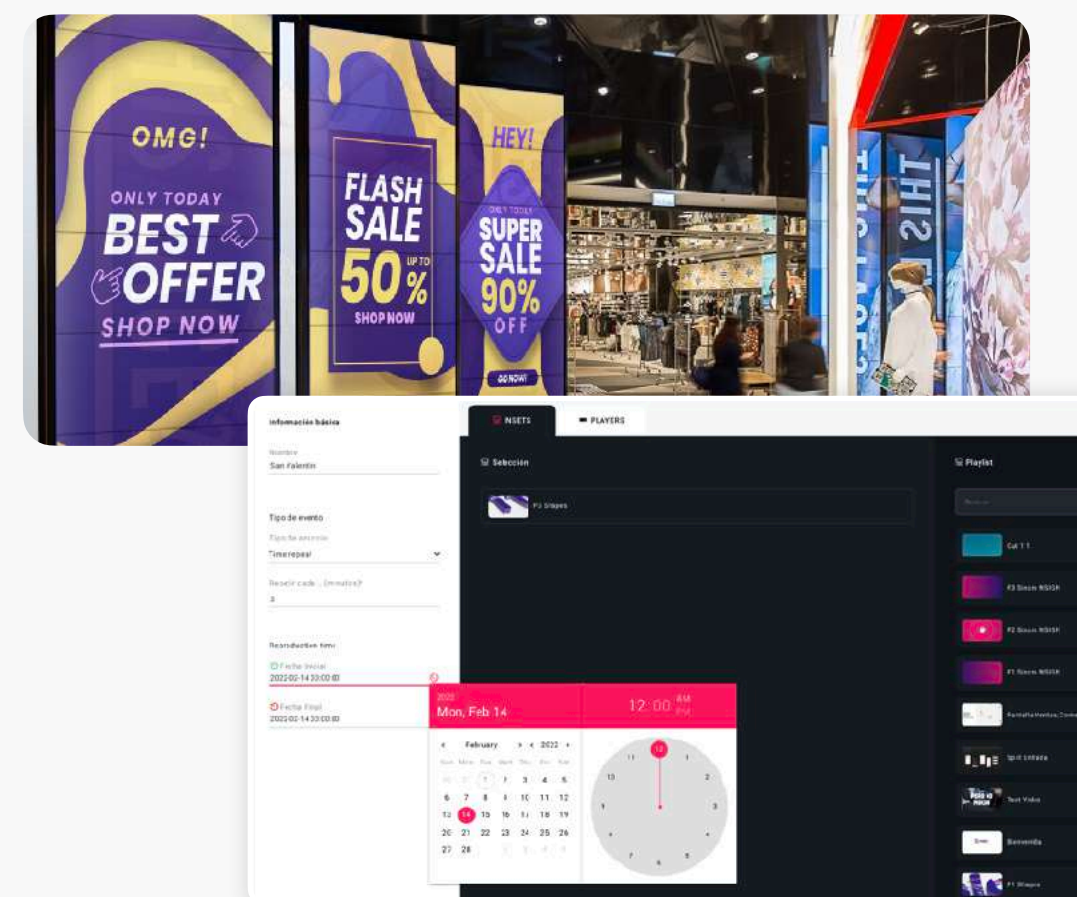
OMG!
ONLY TODAY
BEST
OFFER
SHOP NOW

FLASH SALE
50%
UP TO
SHOP NOW

HEY!
ONLY TODAY
SUPER SALE
90%
OFF
GO NOW!

THIS IS

Información básica
Nombre
San Valentín
Tipo de evento
Tipo de evento
Time repeat
Repetir cada ... (minutos)
3
Reproducción time
Fecha Inicial
2022-02-14 00:00:00
Fecha Final
2022-02-14 00:00:00

NSETS
PLAYERS
Selección
P3 Shapes
Playlist
Buscar
Cut 1 1
P3 Sincro NSIGN
P2 Sincro NSIGN
P1 Sincro NSIGN
Pantalla Hoteles
Split Entrada
Test Vídeo
Bienvenida
P1 Shapes

2022
Mon, Feb 14
12 : 00
AM
PM
February
2022
30 31 1 2 3 4 5
6 7 8 9 10 11 12
13 14 15 16 17 18 19
20 21 22 23 24 25 26
27 28 1 2 3 4 5
12 1 2 3 4 5 6 7 8 9 10 11